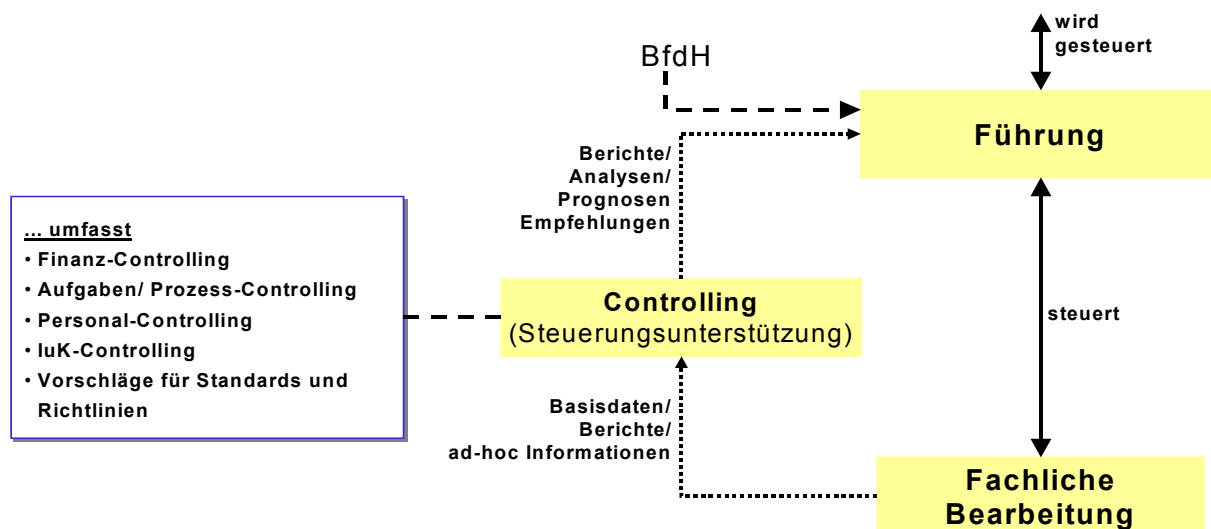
wird gesteuert

BfdH

Führung

Berichte/ Analysen/ Prognosen Empfehlungen

... umfasst
• Finanz-Controlling
• Aufgaben/ Prozess-Controlling
• Personal-Controlling
• IuK-Controlling
• Vorschläge für Standards und Richtlinien

Controlling
(Steuerungsunterstützung)

steuert

Basisdaten/ Berichte/ ad-hoc Informationen

Fachliche Bearbeitung